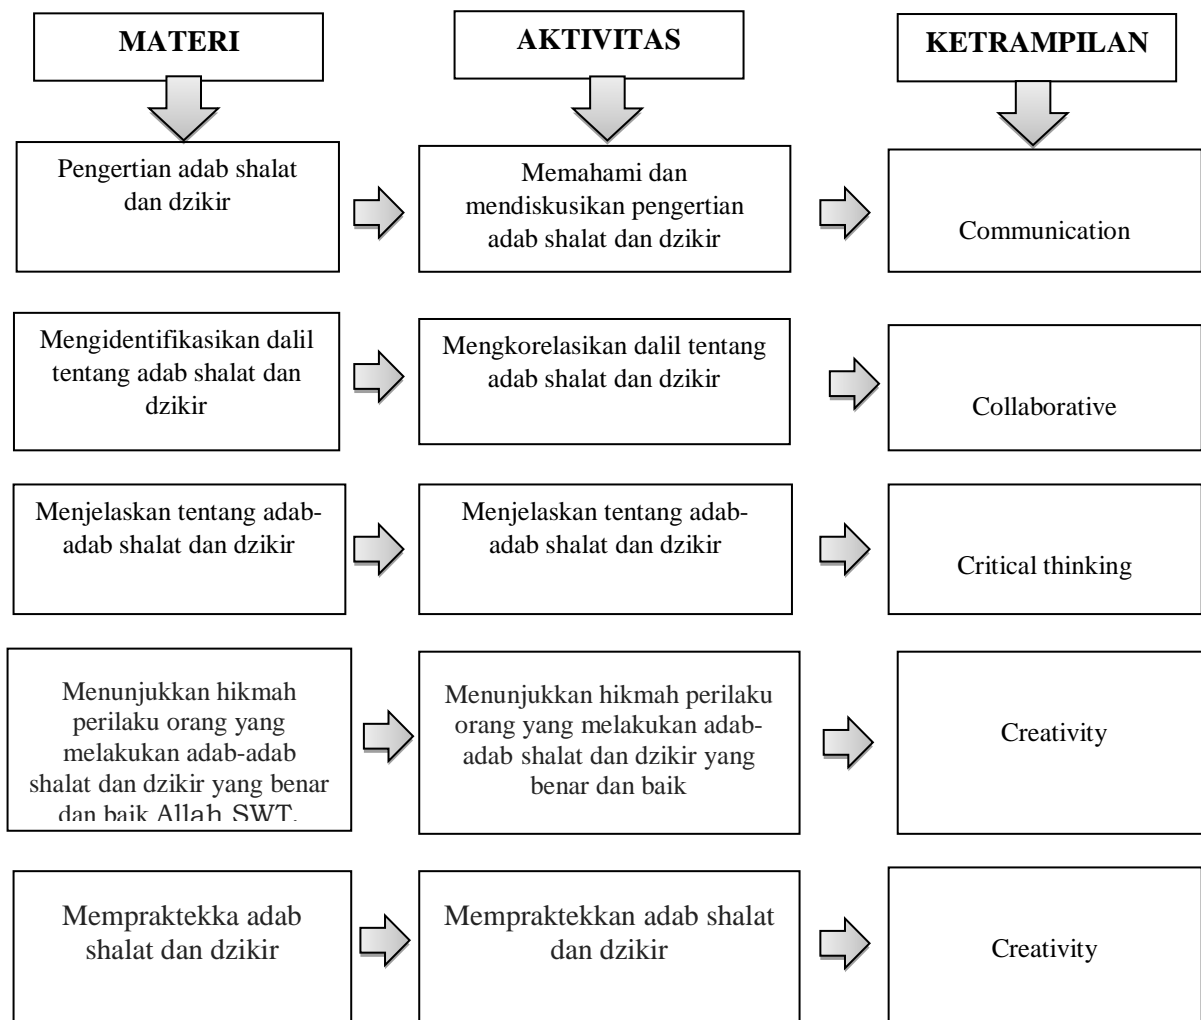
MATERI

AKTIVITAS

KETRAMPILAN

Pengertian adab shalat dan dzikir

Memahami dan mendiskusikan pengertian adab shalat dan dzikir

Communication

Mengidentifikasikan dalil tentang adab shalat dan dzikir

Mengkorelasikan dalil tentang adab shalat dan dzikir

Collaborative

Menjelaskan tentang adab-adab shalat dan dzikir

Menjelaskan tentang adab-adab shalat dan dzikir

Critical thinking

Menunjukkan hikmah perilaku orang yang melakukan adab-adab shalat dan dzikir yang benar dan baik Allah SWT.

Menunjukkan hikmah perilaku orang yang melakukan adab-adab shalat dan dzikir yang benar dan baik

Creativity

Mempraktekka adab shalat dan dzikir

Mempraktekkan adab shalat dan dzikir

Creativity